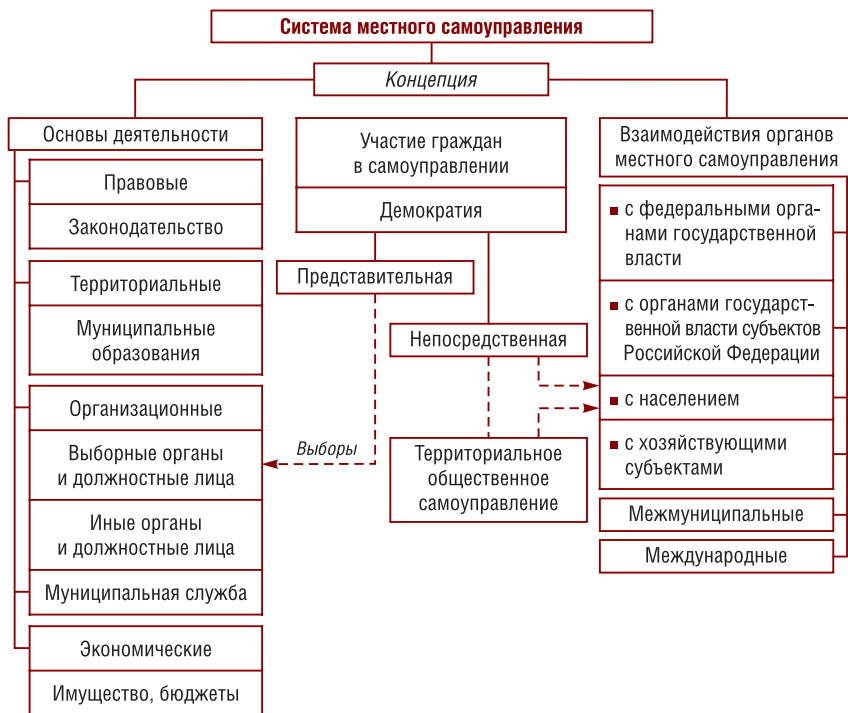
Система местного самоуправления

Концепция

Основы деятельности

Правовые

Законодательство

Территориальные

Муниципальные образования

Организационные

Выборные органы и должностные лица

Иные органы и должностные лица

Муниципальная служба

Экономические

Имущество, бюджеты

Участие граждан в самоуправлении

Демократия

Представительная

Выборы

Непосредственная

Территориальное общественное самоуправление

Взаимодействия органов местного самоуправления

с федеральными органами государственной власти

с органами государственной власти субъектов Российской Федерации

с населением

с хозяйствующими субъектами

Межмуниципальные

Международные